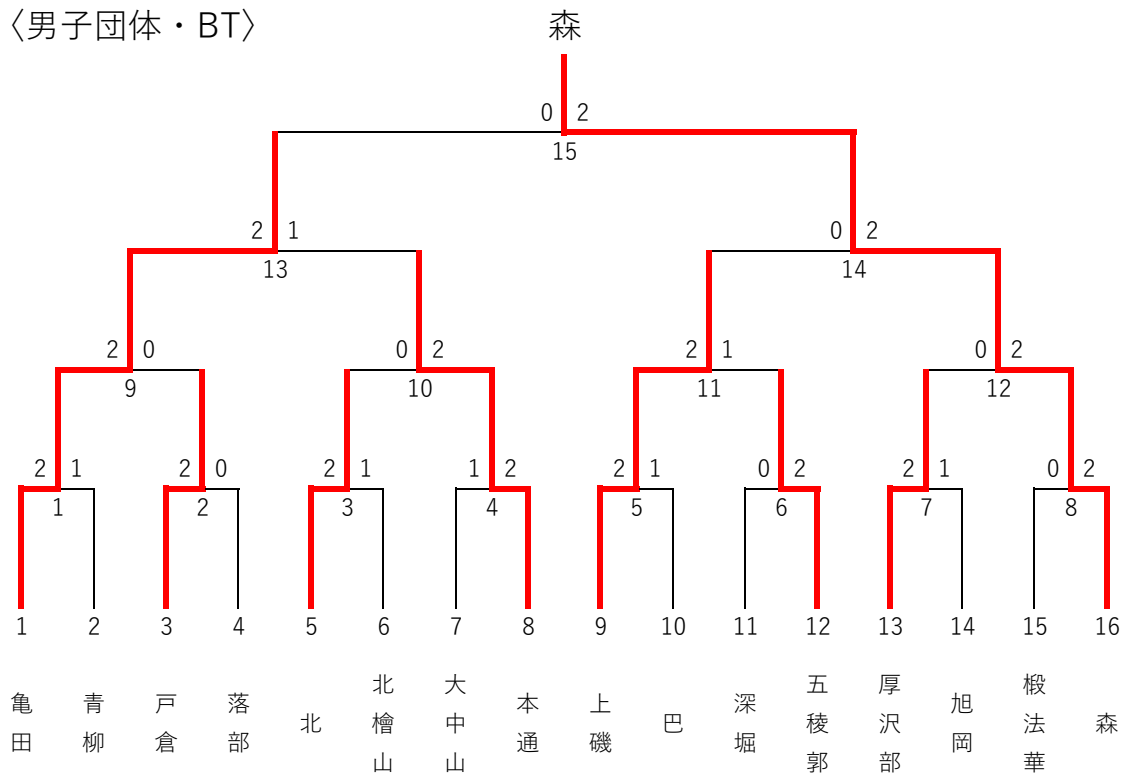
〈男子団体・BT〉

森

0 2
15

2 1
13

0 2
14

2 0
9

0 2
10

2 1
11

0 2
12

2 1
1

2 0
2

2 1
3

1 2
4

2 1
5

0 2
6

2 1
7

0 2
8

1 2 3 4 5 6 7 8 9 10 11 12 13 14 15 16

亀田
青柳
戸倉
落部
北
北檜山
大中山
本通
上磯
巴
深堀
五稜郭
厚沢部
旭岡
椴法華
森